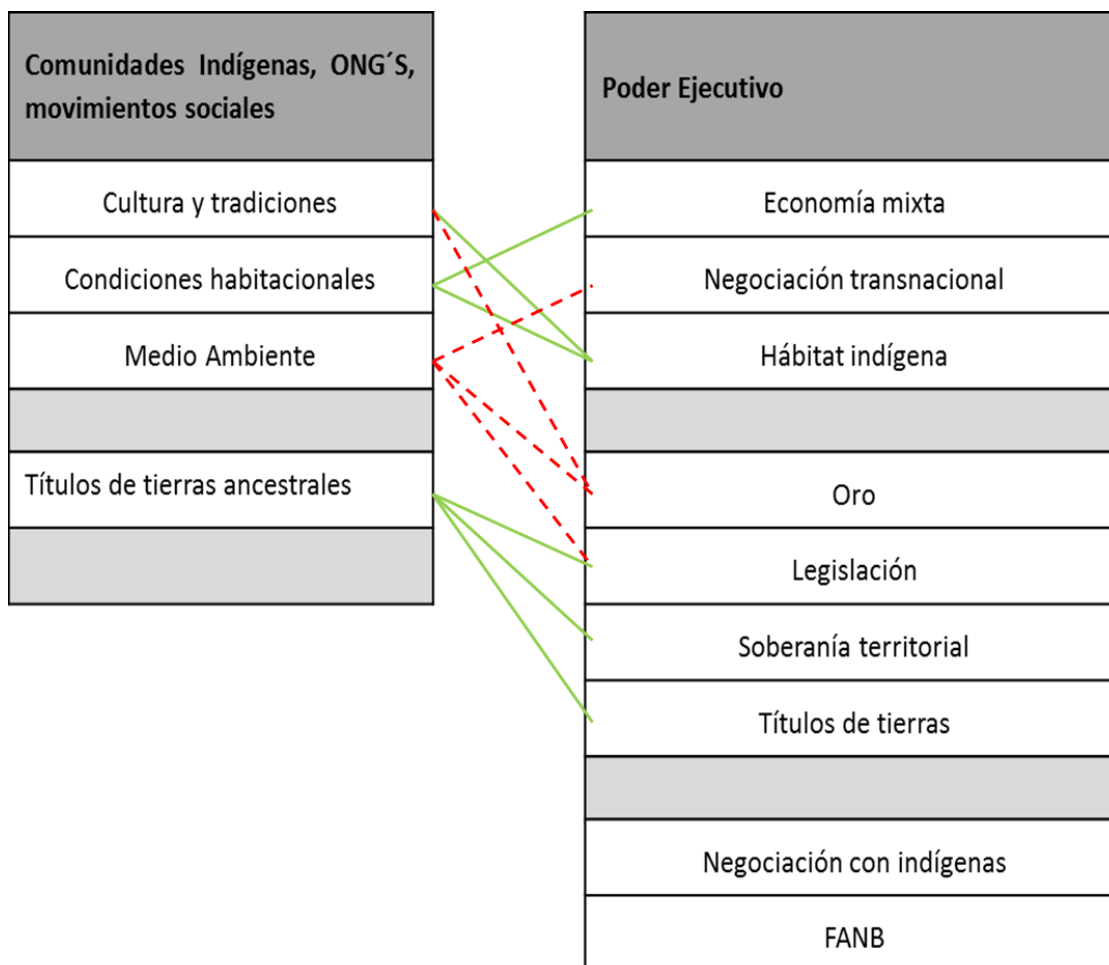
Comunidades Indígenas, ONG´S, movimientos sociales

Cultura y tradiciones

Condiciones habitacionales

Medio Ambiente

Títulos de tierras ancestrales

Poder Ejecutivo

Economía mixta

Negociación transnacional

Hábitat indígena

Oro

Legislación

Soberanía territorial

Títulos de tierras

Negociación con indígenas

FANB